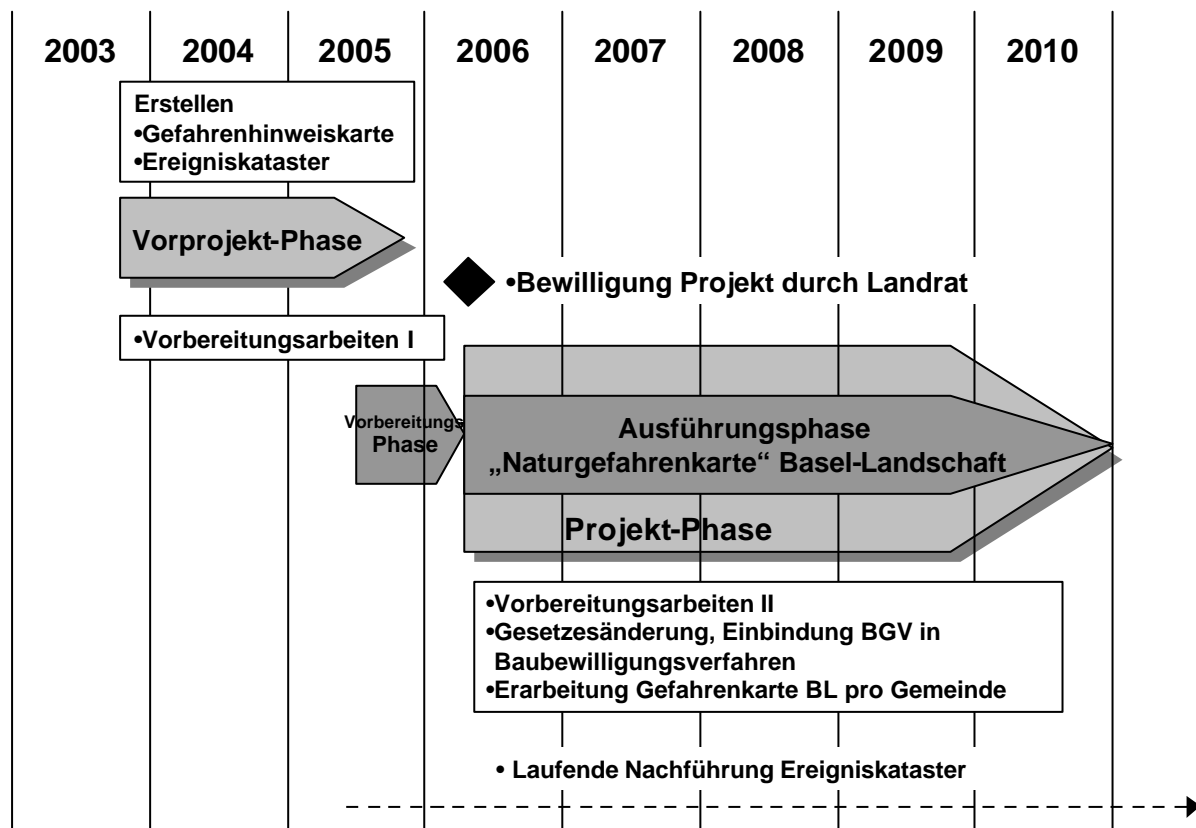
2003 2004 2005 2006 2007 2008 2009 2010

Erstellen
•Gefahrenhinweiskarte
•Ereigniskataster

Vorprojekt-Phase

•Bewilligung Projekt durch Landrat

•Vorbereitungsarbeiten I

Vorbereitungs Phase

Ausführungsphase „Naturgefahrenkarte“ Basel-Landschaft

Projekt-Phase

•Vorbereitungsarbeiten II
•Gesetzesänderung, Einbindung BGV in Baubewilligungsverfahren
•Erarbeitung Gefahrenkarte BL pro Gemeinde

• Laufende Nachführung Ereigniskataster